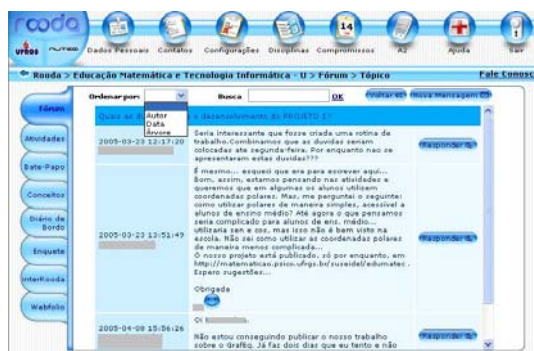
rooda
UFRGS NUTED
Dados Pessoais Contatos Configurações Disciplinas 14 Compromissos A2 Ajuda Sair

Rooda > Educação Matemática e Tecnologia Informática - U > Fórum > Tópico
Fale Conosco

Fórum
Atividades
Bate-Papo
Conceitos
Diário de Bordo
Enquete
InterRooda
Webfólio

Ordenar por: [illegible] Autor Data Árvore
Busca OK
Visitar em Nova Mensagem

Quais as d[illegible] desenvolvimento do PROJETO 1?

2005-03-23 12:17:20
Seria interessante que fosse criada uma rotina de trabalho.Combinamos que as duvidas seriam colocadas ate segunda-feira. Por enquanto nao se apresentaram estas duvidas???
Responder

2005-03-23 13:51:49
É mesmo... esqueci que era para escrever aqui... Bom, assim, estamos pensando nas atividades e queremos que em algumas os alunos utilizem coordenadas polares. Mas, me pergunto o seguinte: como utilizar polares de maneira simples, acessivel a alunos de ensino médio? Até agora o que pensamos seria complicado para alunos de ens. médio... utilizaria sen e cos, mas isso não é bem visto na escola. Não sei como utilizar as coordenadas polares de maneira menos complicada... O nosso projeto está publicado, só por enquanto, em http://matematica.psico.ufrgs.br/suseidel/edumatec. Espero sugestões...

Obrigada
Responder

2005-04-08 15:56:26
Oi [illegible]
Não estou conseguindo publicar o nosso trabalho sobre o gráfico. Já faz dois dias que eu tento e não
Responder